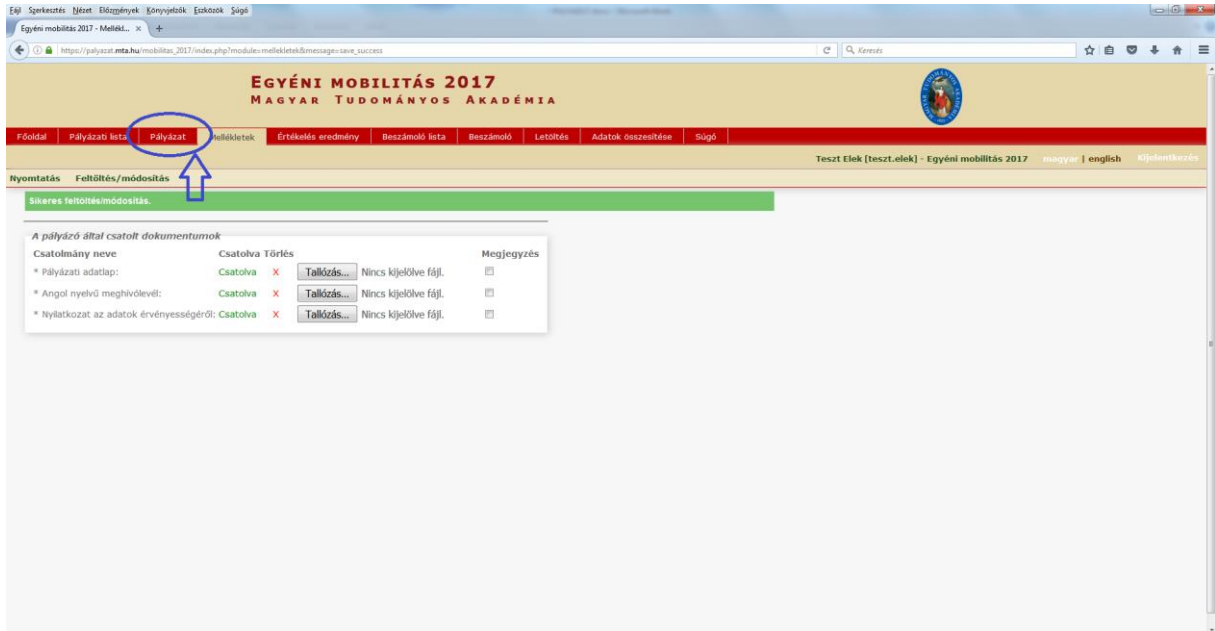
Fájl Szerkesztés Nézet Előzmények Könyvjelzők Eszközök Súgó

Egyéni mobilitás 2017 - Mellékl... ×

https://palyazat.mta.hu/mobilitas_2017/index.php?module=mellekletek&message=save_success

Keresés

EGYÉNI MOBILITÁS 2017
MAGYAR TUDOMÁNYOS AKADÉMIA

Főoldal | Pályázati lista | Pályázat | Mellékletek | Értékelés eredmény | Beszámoló lista | Beszámoló | Letöltés | Adatok összesítése | Súgó

Teszt Elek [teszt.elek] - Egyéni mobilitás 2017 magyar | english Kijelentkezés

Nyomtatás Feltöltés/módosítás

Sikeres feltöltés/módosítás.

A pályázó által csatolt dokumentumok

| Csatolmány neve | Csatolva | Törlés | | Megjegyzés |
|---|---|---|---|---|
| * Pályázati adatlap: | Csatolva | X | Tallózás... Nincs kijelölve fájl. | |
| * Angol nyelvű meghívólevél: | Csatolva | X | Tallózás... Nincs kijelölve fájl. | |
| * Nyilatkozat az adatok érvényességéről: | Csatolva | X | Tallózás... Nincs kijelölve fájl. | |